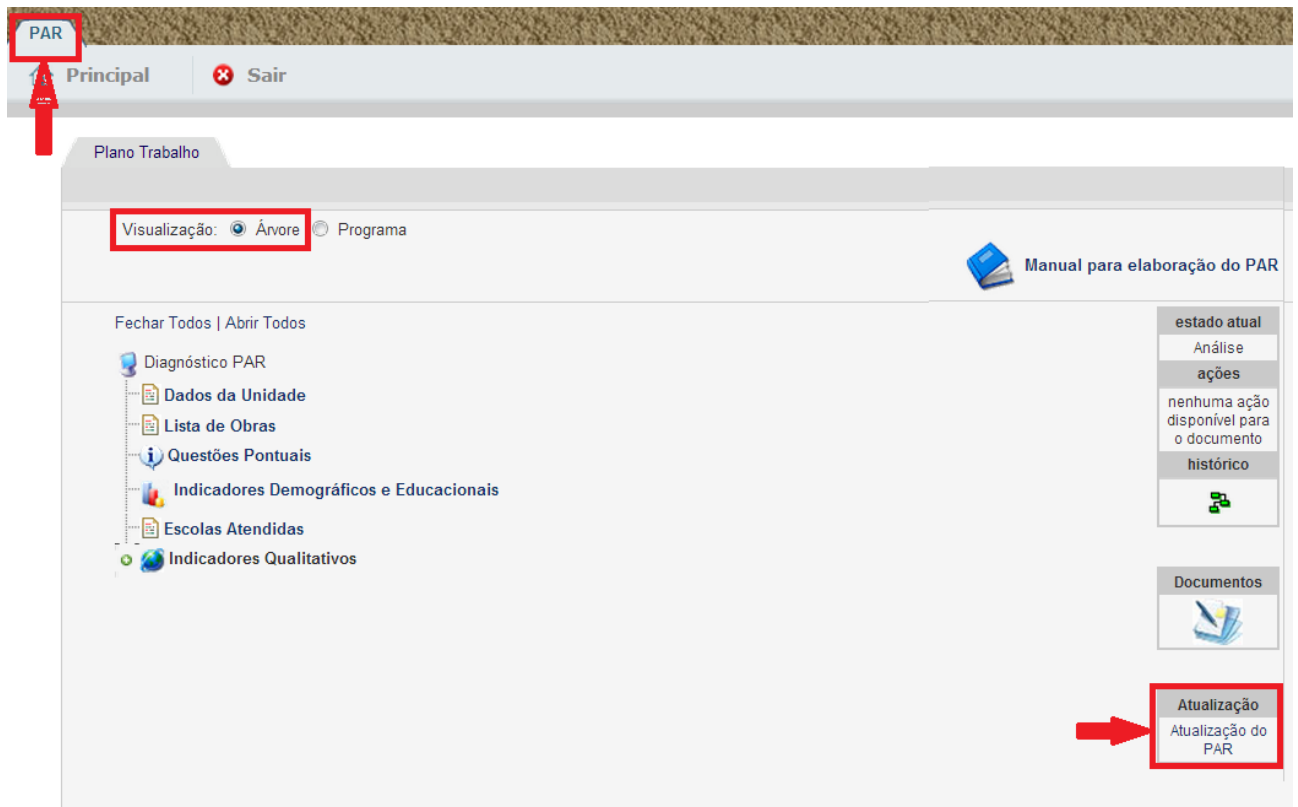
PAR

Principal | Sair

Plano Trabalho

Visualização: Árvore Programa

Manual para elaboração do PAR

Fechar Todos | Abrir Todos

Diagnóstico PAR
Dados da Unidade
Lista de Obras
Questões Pontuais
Indicadores Demográficos e Educacionais
Escolas Atendidas
Indicadores Qualitativos

estado atual
Análise
ações
nenhuma ação disponível para o documento
histórico

Documentos

Atualização
Atualização do PAR